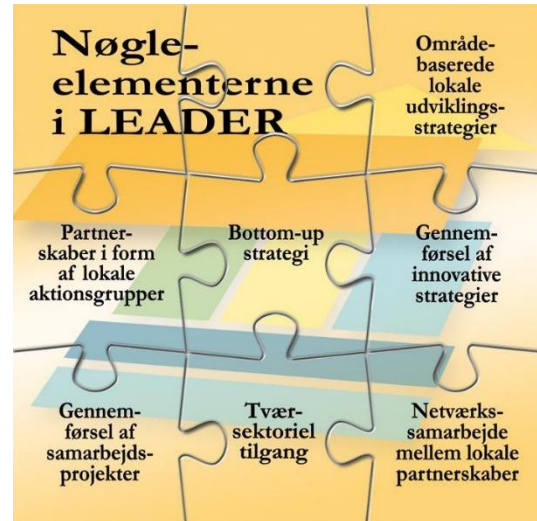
Nøgle-elementerne i LEADER

Område-baserede lokale udviklings-strategier

Partner-skaber i form af lokale aktionsgrupper

Bottom-up strategi

Gennem-førsel af innovative strategier

Gennem-førsel af samarbejds-projekter

Tvær-sektoriel tilgang

Netværks-samarbejde mellem lokale partnerskaber